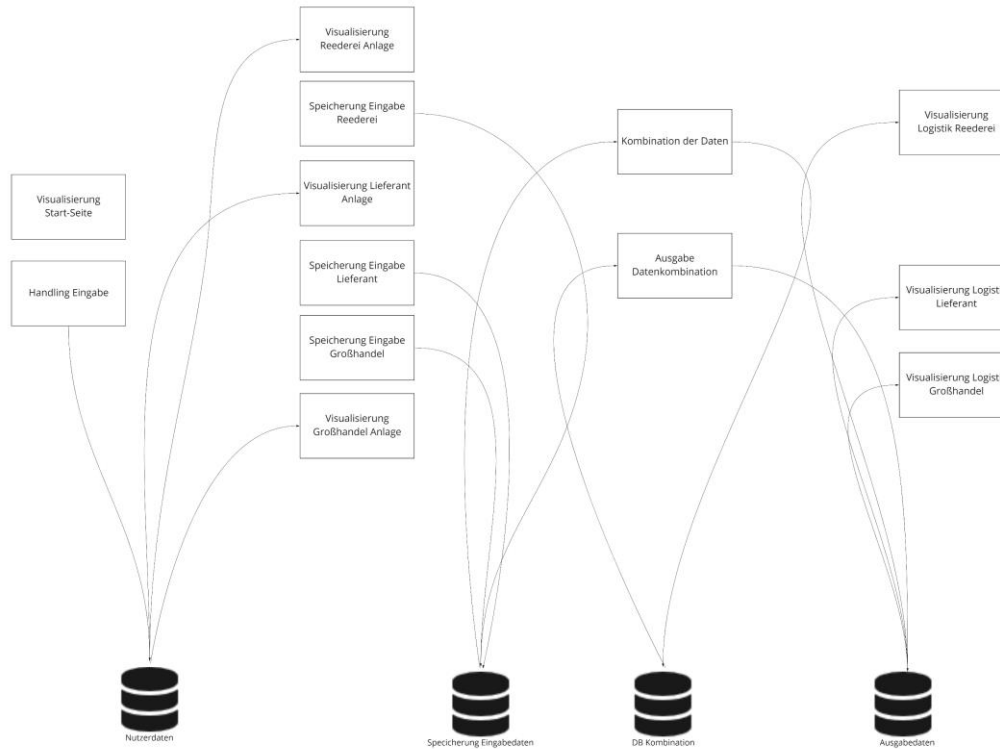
Visualisierung Start-Seite

Handling Eingabe

Visualisierung Reederei Anlage

Speicherung Eingabe Reederei

Visualisierung Lieferant Anlage

Speicherung Eingabe Lieferant

Speicherung Eingabe Großhandel

Visualisierung Großhandel Anlage

Kombination der Daten

Ausgabe Datenkombination

Visualisierung Logistik Reederei

Visualisierung Logist Lieferant

Visualisierung Logist Großhandel

Nutzerdaten

Specicherung Eingabedaten

DB Kombination

Ausgabedaten